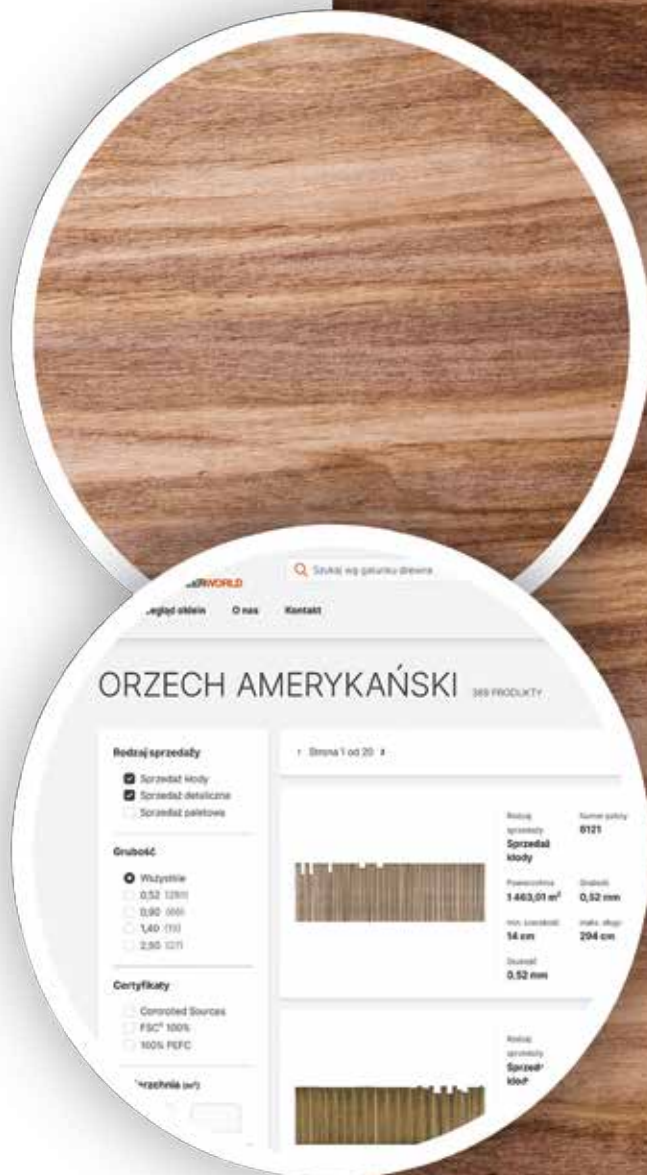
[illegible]WORLD

Szukaj wg gatunku drewna

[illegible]egląd oklein O nas Kontakt

ORZECH AMERYKAŃSKI 369 PRODUKTY

Rodzaj sprzedaży

Sprzedaż kłody

Sprzedaż detaliczne

Sprzedaż paletowa

Grubość

Wszystkie

0,52 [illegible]

0,90 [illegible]

1,40 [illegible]

2,50 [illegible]

Certyfikaty

Controlled Sources

FSC® 100%

100% PEFC

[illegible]erzchnia (m²)

Strona 1 od 20

Rodzaj sprzedaży
Sprzedaż kłody

Numer palety
8121

Powierzchnia
1 463,01 m²

Grubość
0,52 mm

min. szerokość
14 cm

maks. długość
294 cm

Grubość
0,52 mm

Rodzaj sprzedaży
Sprzedaż kłod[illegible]